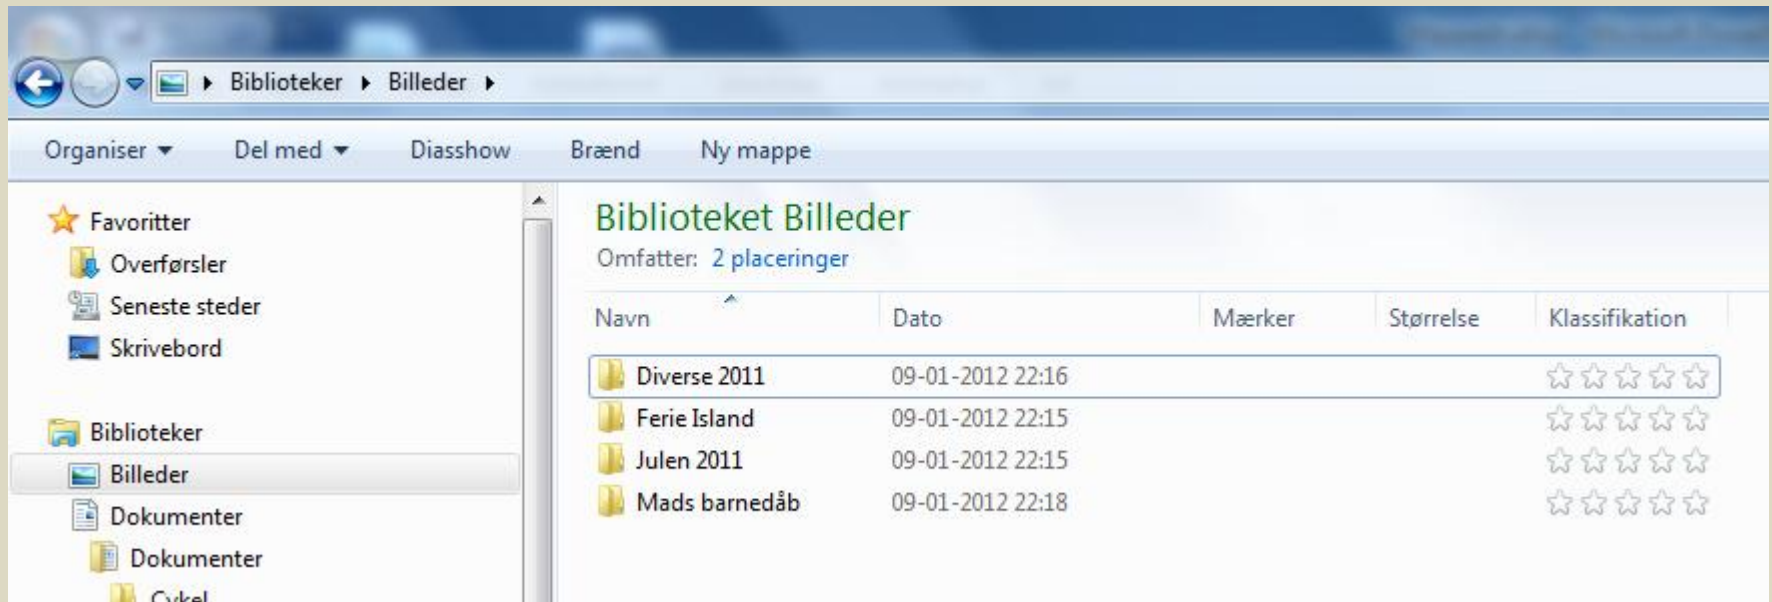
Biblioteker ▸ Billeder ▸

Organiser ▾ Del med ▾ Diasshow Brænd Ny mappe

Favoritter
Overførsler
Seneste steder
Skrivebord

Biblioteker
Billeder
Dokumenter
Dokumenter
Cykel

Biblioteket Billeder
Omfatter: 2 placeringer

| Navn | Dato | Mærker | Størrelse | Klassifikation |
|---|---|---|---|---|
| Diverse 2011 | 09-01-2012 22:16 | | | |
| Ferie Island | 09-01-2012 22:15 | | | |
| Julen 2011 | 09-01-2012 22:15 | | | |
| Mads barnedåb | 09-01-2012 22:18 | | | |